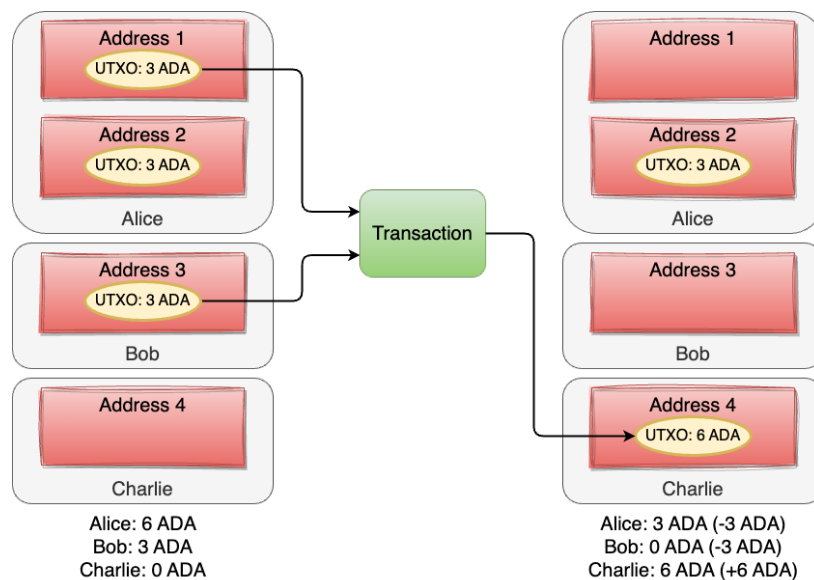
Address 1
UTXO: 3 ADA

Address 2
UTXO: 3 ADA

Alice

Address 3
UTXO: 3 ADA

Bob

Address 4

Charlie

Alice: 6 ADA
Bob: 3 ADA
Charlie: 0 ADA

Transaction

Address 1

Address 2
UTXO: 3 ADA

Alice

Address 3

Bob

Address 4
UTXO: 6 ADA

Charlie

Alice: 3 ADA (-3 ADA)
Bob: 0 ADA (-3 ADA)
Charlie: 6 ADA (+6 ADA)